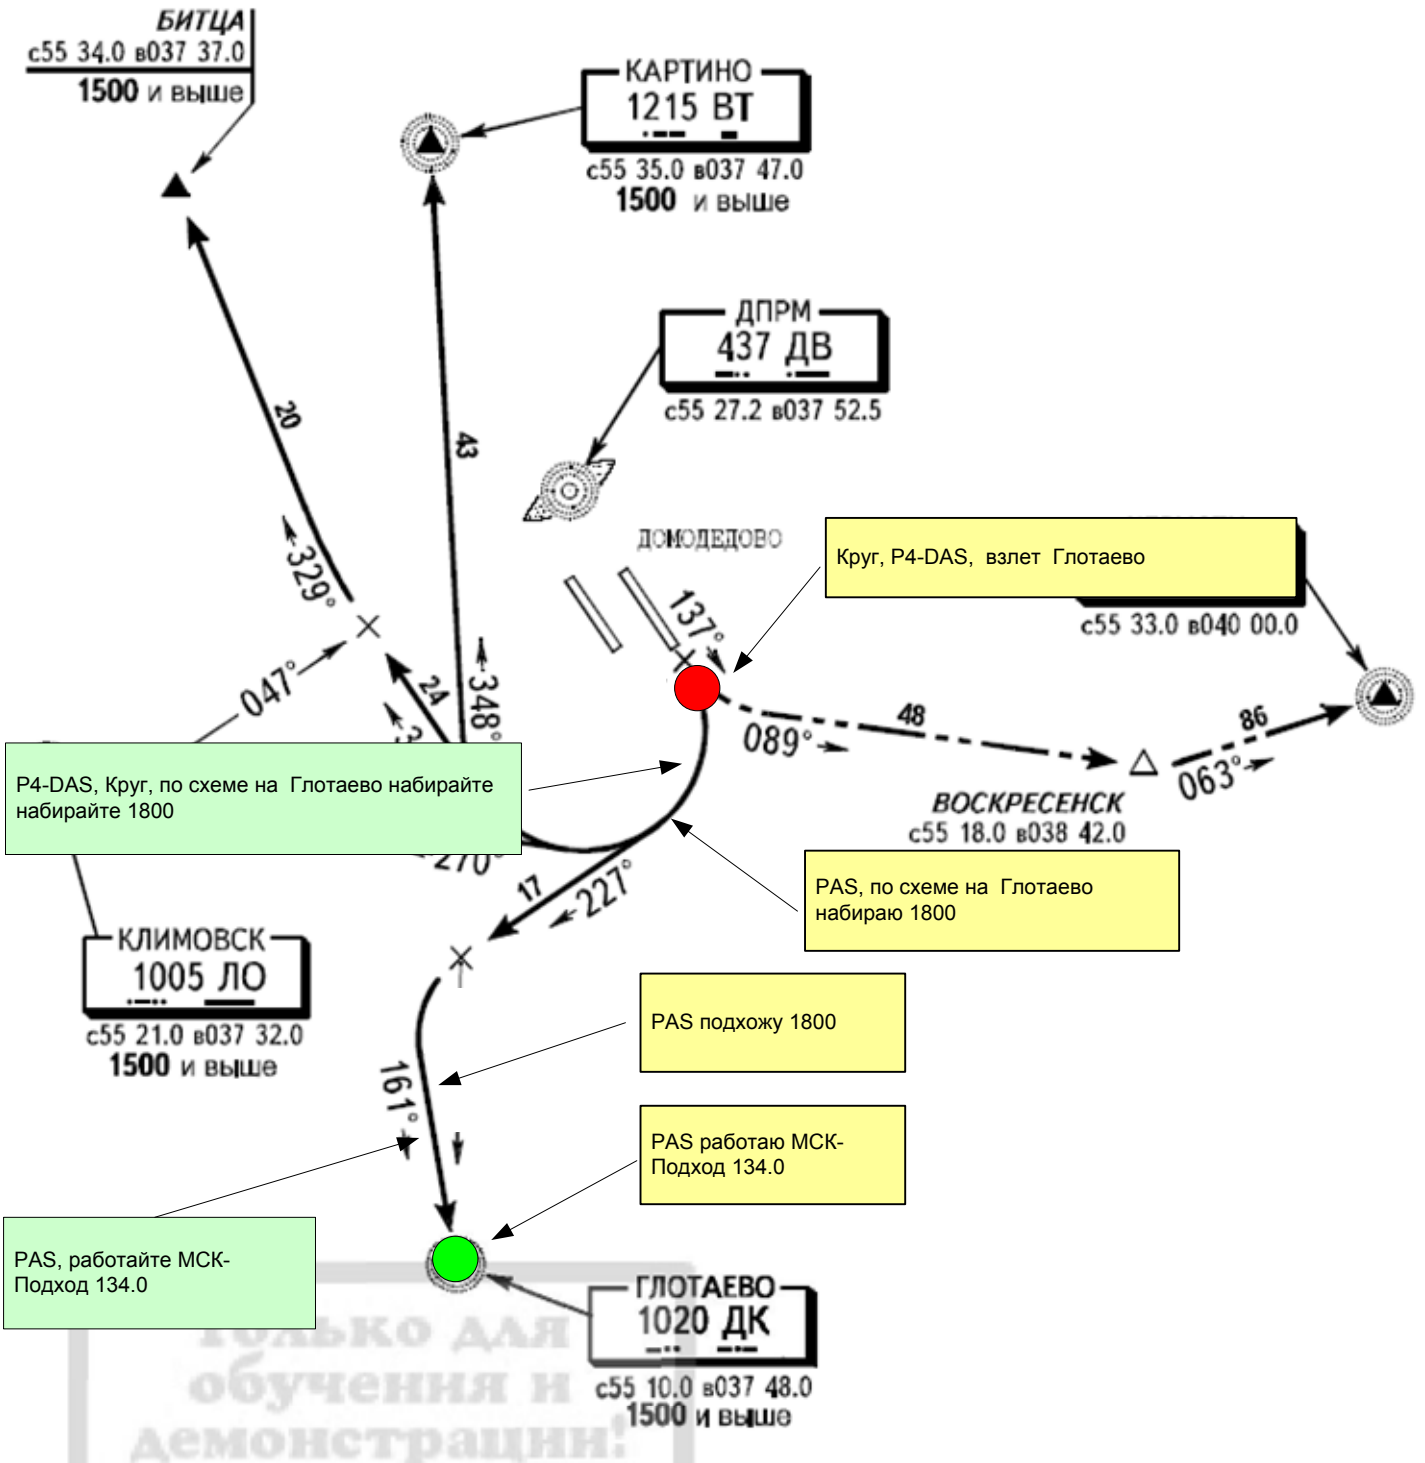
БИТЦА
с55 34.0 в037 37.0
1500 и выше

КАРТИНО
1215 ВТ
с55 35.0 в037 47.0
1500 и выше

ДПРМ
437 ДВ
с55 27.2 в037 52.5

ДОМОДЕДОВО

Круг, Р4-DAS, взлет Глотаево

с55 33.0 в040 00.0

20
43
329°
047°
24
348°
137°
48
089°
86
063°

ВОСКРЕСЕНСК
с55 18.0 в038 42.0

Р4-DAS, Круг, по схеме на Глотаево набирайте набирайте 1800

270°
17
227°

PAS, по схеме на Глотаево набираю 1800

КЛИМОВСК
1005 ЛО
с55 21.0 в037 32.0
1500 и выше

PAS подхожу 1800

161°

PAS работаю МСК-Подход 134.0

PAS, работайте МСК-Подход 134.0

ГЛОТАЕВО
1020 ДК
с55 10.0 в037 48.0
1500 и выше

Только для обучения и демонстрации!